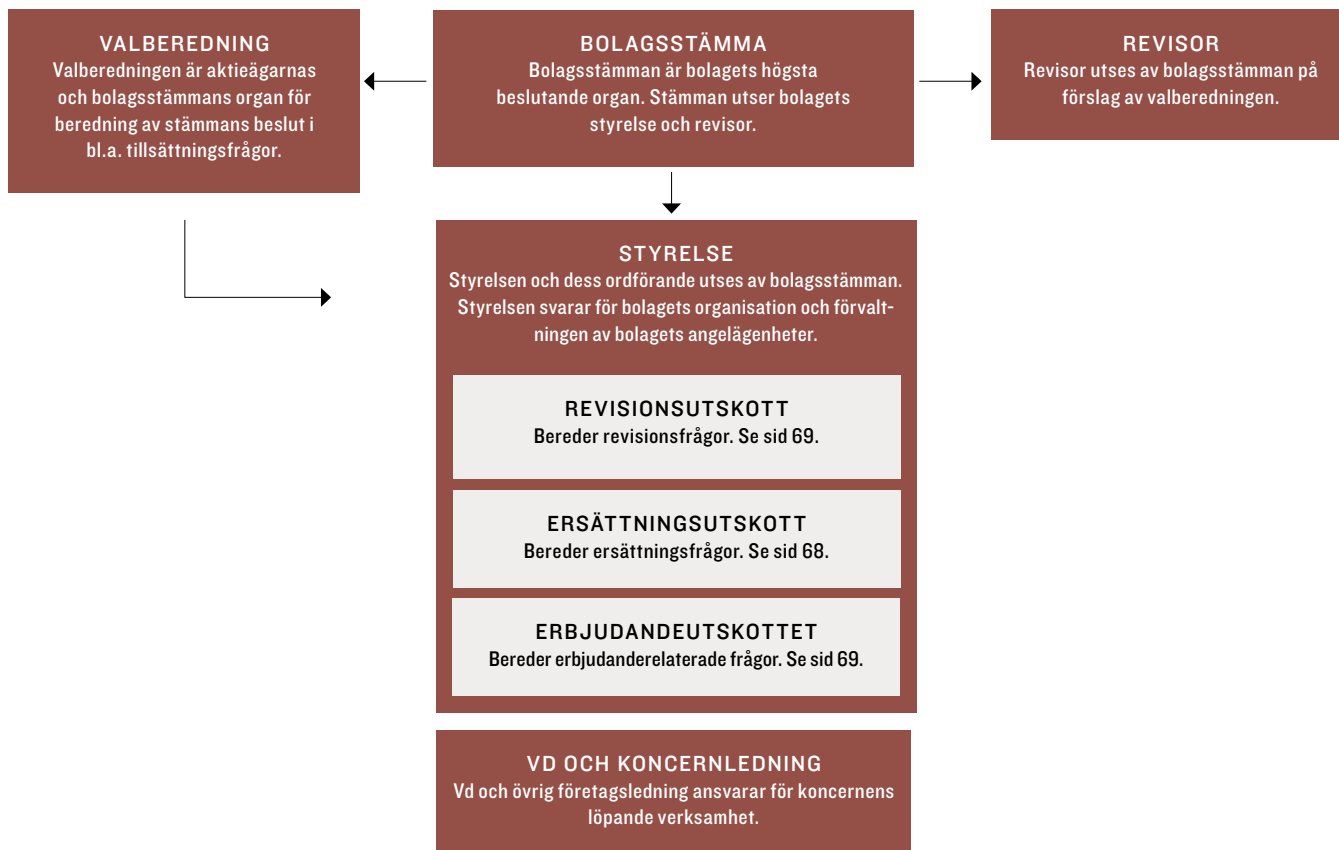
VALBEREDNING
Valberedningen är aktieägarnas och bolagsstämmans organ för beredning av stämmans beslut i bl.a. tillsättningsfrågor.

BOLAGSSTÄMMA
Bolagsstämman är bolagets högsta beslutande organ. Stämman utser bolagets styrelse och revisor.

REVISOR
Revisor utses av bolagsstämman på förslag av valberedningen.

STYRELSE
Styrelsen och dess ordförande utses av bolagsstämman. Styrelsen svarar för bolagets organisation och förvaltningen av bolagets angelägenheter.

REVISIONSUTSKOTT
Bereder revisionsfrågor. Se sid 69.

ERSÄTTNINGSUTSKOTT
Bereder ersättningsfrågor. Se sid 68.

ERBJUDANDEUTSKOTTET
Bereder erbjudanderelaterade frågor. Se sid 69.

VD OCH KONCERNLEDNING
Vd och övrig företagsledning ansvarar för koncernens löpande verksamhet.